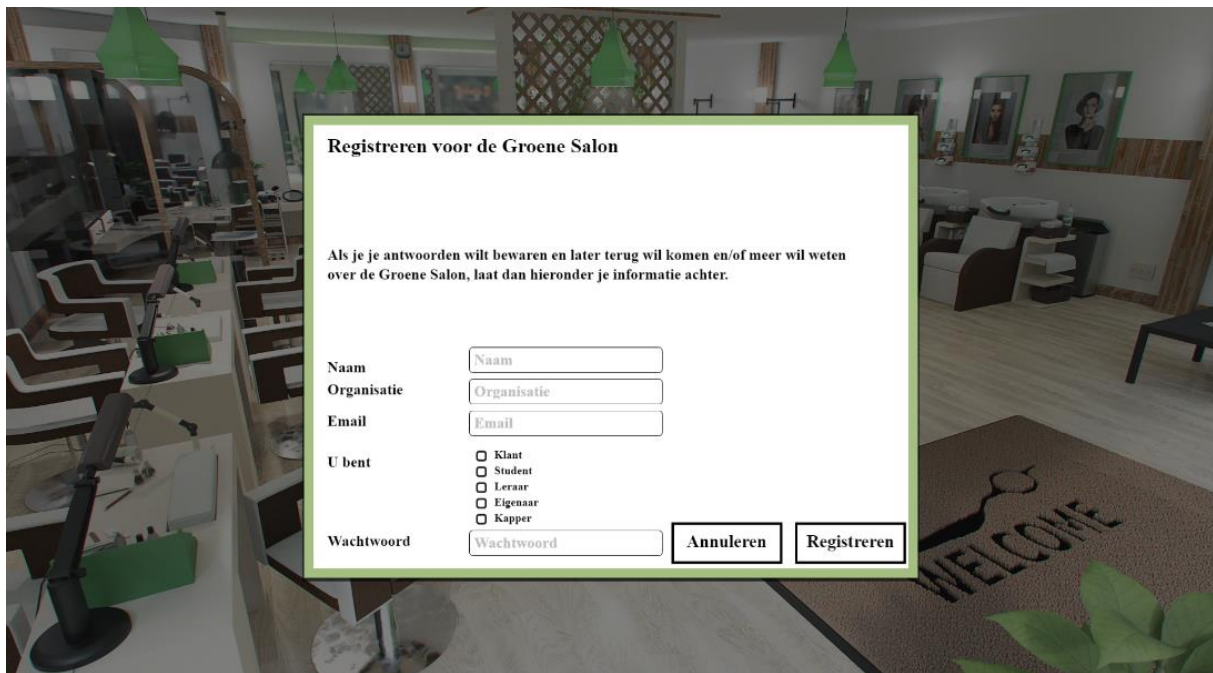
Registreren voor de Groene Salon

Als je je antwoorden wilt bewaren en later terug wil komen en/of meer wil weten over de Groene Salon, laat dan hieronder je informatie achter.

Naam [Naam]
Organisatie [Organisatie]
Email [Email]
U bent
☐ Klant
☐ Student
☐ Leraar
☐ Eigenaar
☐ Kapper
Wachtwoord [Wachtwoord]

Annuleren
Registreren

WELCOME